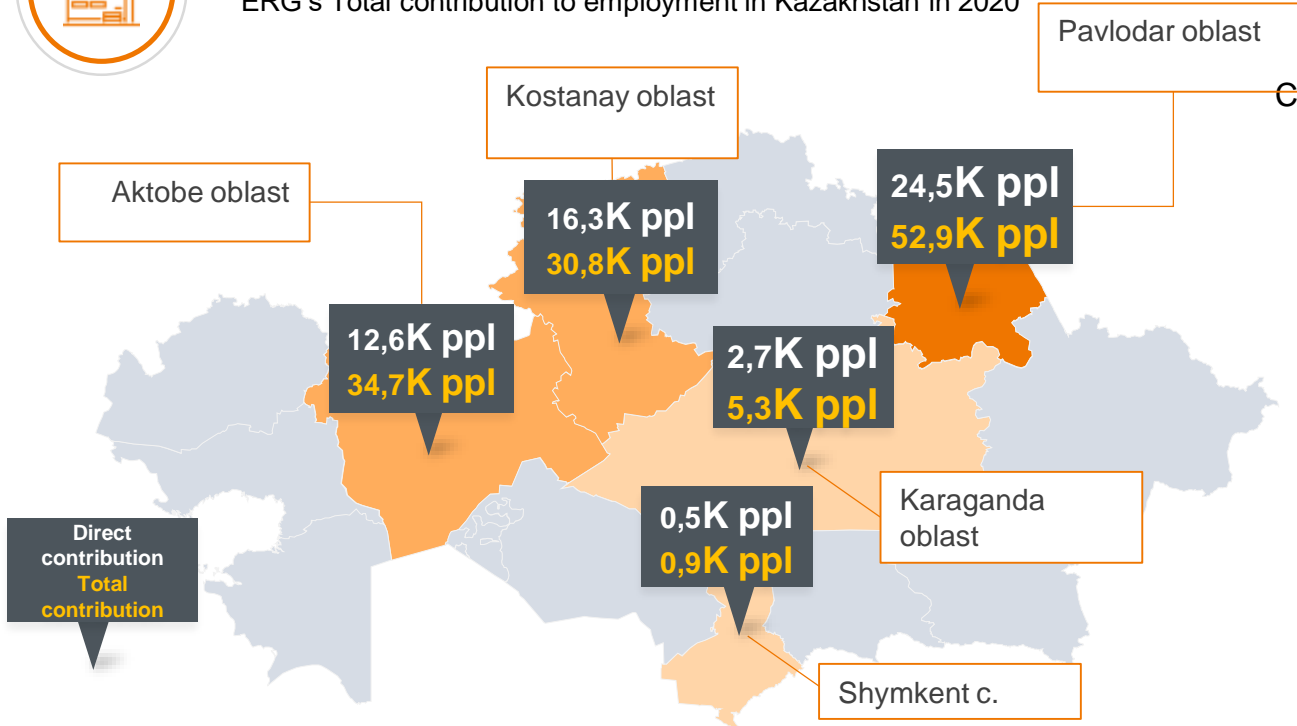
ERG's Total contribution to employment in Kazakhstan in 2020

Pavlodar oblast

C

Kostanay oblast

Aktobe oblast

16,3K ppl
30,8K ppl

24,5K ppl
52,9K ppl

12,6K ppl
34,7K ppl

2,7K ppl
5,3K ppl

Karaganda oblast

0,5K ppl
0,9K ppl

Direct contribution
Total contribution

Shymkent c.